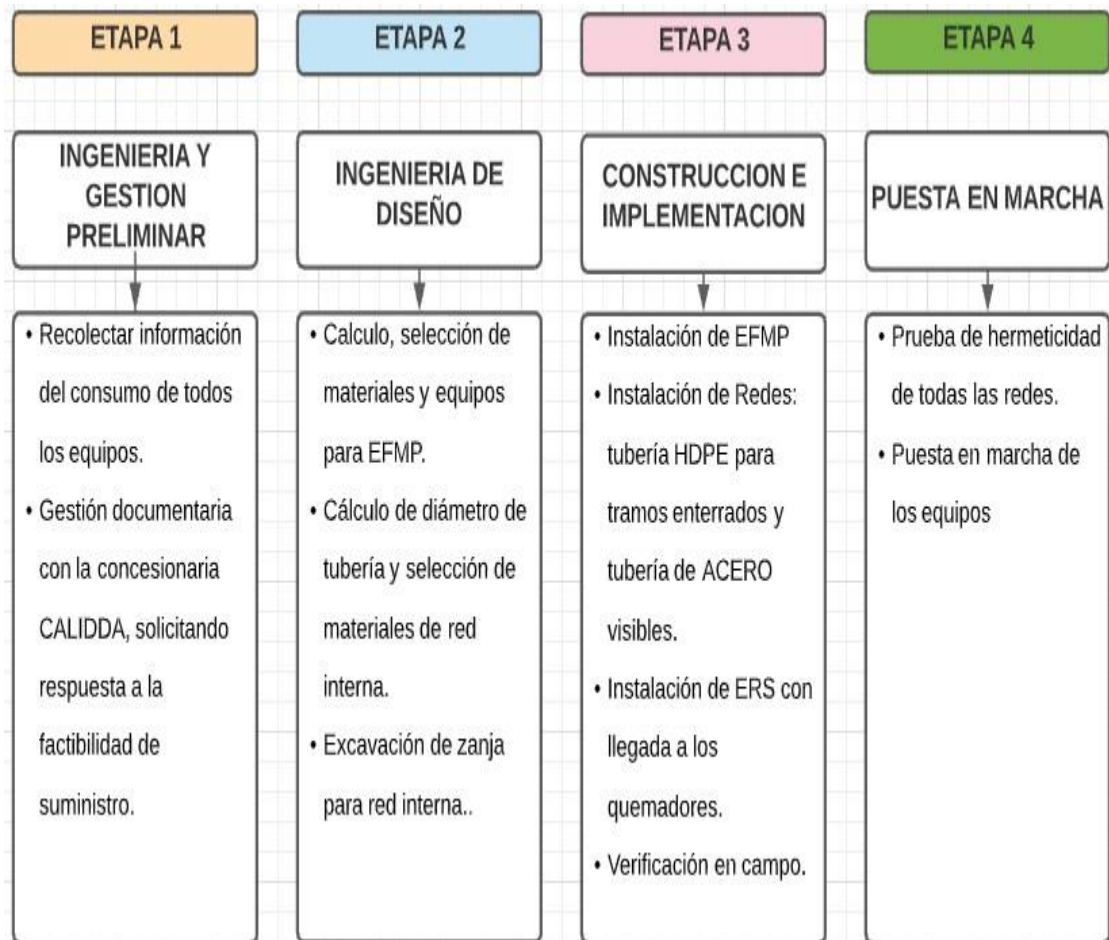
ETAPA 1

INGENIERIA Y GESTION PRELIMINAR

• Recolectar información del consumo de todos los equipos.
• Gestión documentaria con la concesionaria CALIDDA, solicitando respuesta a la factibilidad de suministro.

ETAPA 2

INGENIERIA DE DISEÑO

• Calculo, selección de materiales y equipos para EFMP.
• Cálculo de diámetro de tubería y selección de materiales de red interna.
• Excavación de zanja para red interna..

ETAPA 3

CONSTRUCCION E IMPLEMENTACION

• Instalación de EFMP
• Instalación de Redes: tubería HDPE para tramos enterrados y tubería de ACERO visibles.
• Instalación de ERS con llegada a los quemadores.
• Verificación en campo.

ETAPA 4

PUESTA EN MARCHA

• Prueba de hermeticidad de todas las redes.
• Puesta en marcha de los equipos